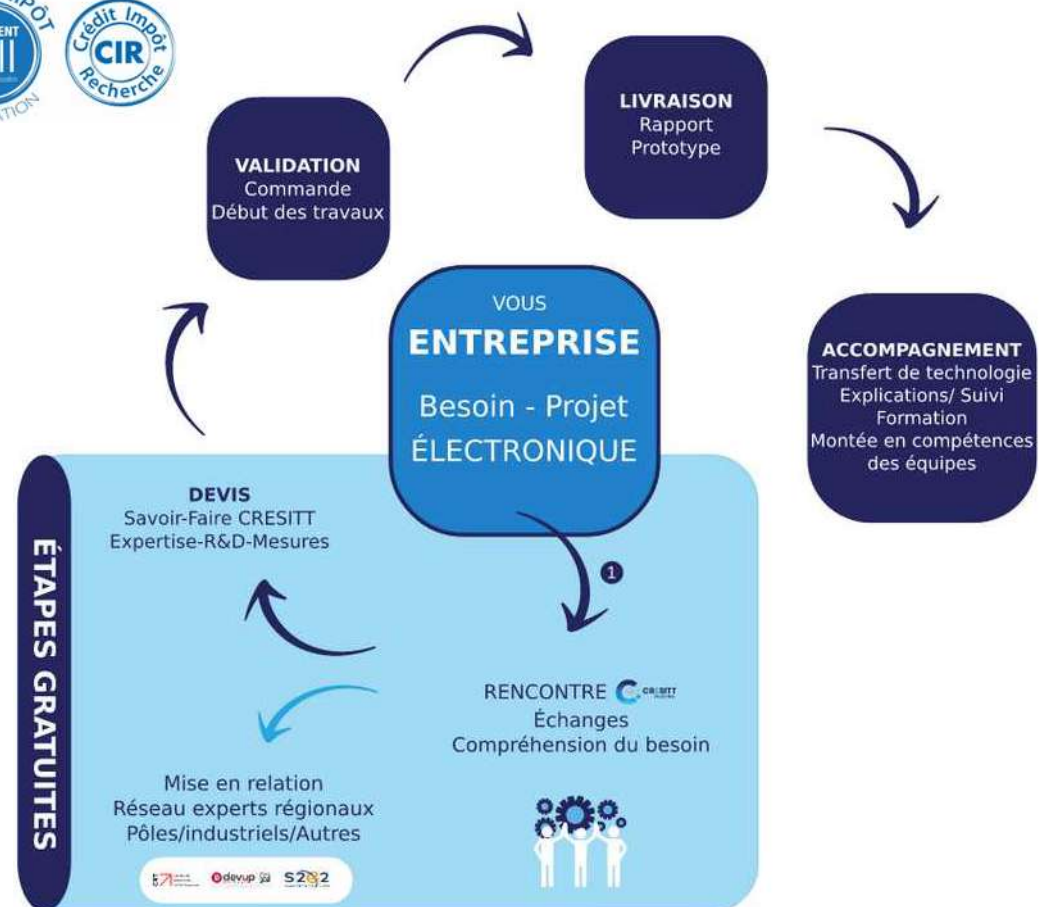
CIR
Crédit Impôt Recherche

VALIDATION
Commande
Début des travaux

LIVRAISON
Rapport
Prototype

VOUS
ENTREPRISE
Besoin - Projet
ÉLECTRONIQUE

ACCOMPAGNEMENT
Transfert de technologie
Explications/ Suivi
Formation
Montée en compétences des équipes

ÉTAPES GRATUITES

DEVIS
Savoir-Faire CRESITT
Expertise-R&D-Mesures

1

RENCONTRE CRESITT
Échanges
Compréhension du besoin

Mise en relation
Réseau experts régionaux
Pôles/industriels/Autres

devup S2E2